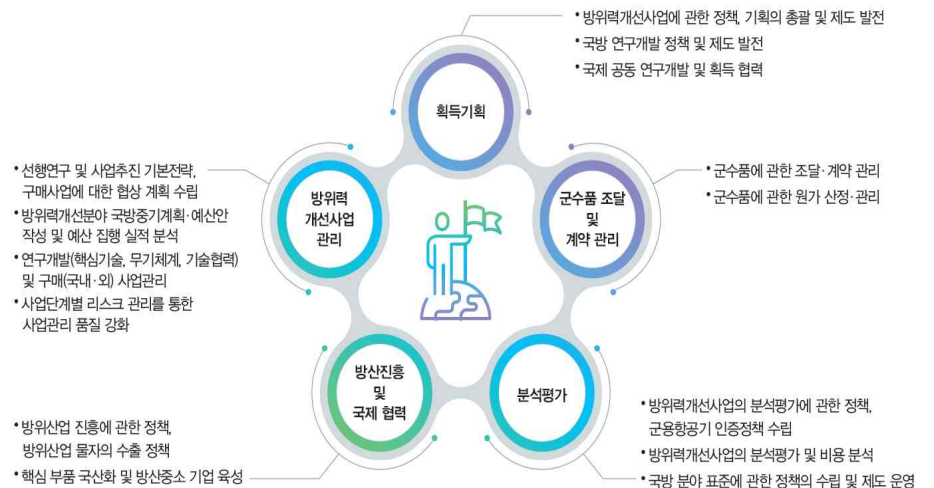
• 방위력개선사업에 관한 정책, 기획의 총괄 및 제도 발전
• 국방 연구개발 정책 및 제도 발전
• 국제 공동 연구개발 및 획득 협력

획득기획

• 선행연구 및 사업추진 기본전략, 구매사업에 대한 협상 계획 수립
• 방위력개선분야 국방중기계획·예산안 작성 및 예산 집행 실적 분석
• 연구개발(핵심기술, 무기체계, 기술협력) 및 구매(국내·외) 사업관리
• 사업단계별 리스크 관리를 통한 사업관리 품질 강화

방위력 개선사업 관리

군수품 조달 및 계약 관리

• 군수품에 관한 조달·계약 관리
• 군수품에 관한 원가 산정·관리

방산진흥 및 국제 협력

분석평가

• 방위산업 진흥에 관한 정책, 방위산업 물자의 수출 정책
• 핵심 부품 국산화 및 방산중소 기업 육성

• 방위력개선사업의 분석평가에 관한 정책, 군용항공기 인증정책 수립
• 방위력개선사업의 분석평가 및 비용 분석
• 국방 분야 표준에 관한 정책의 수립 및 제도 운영